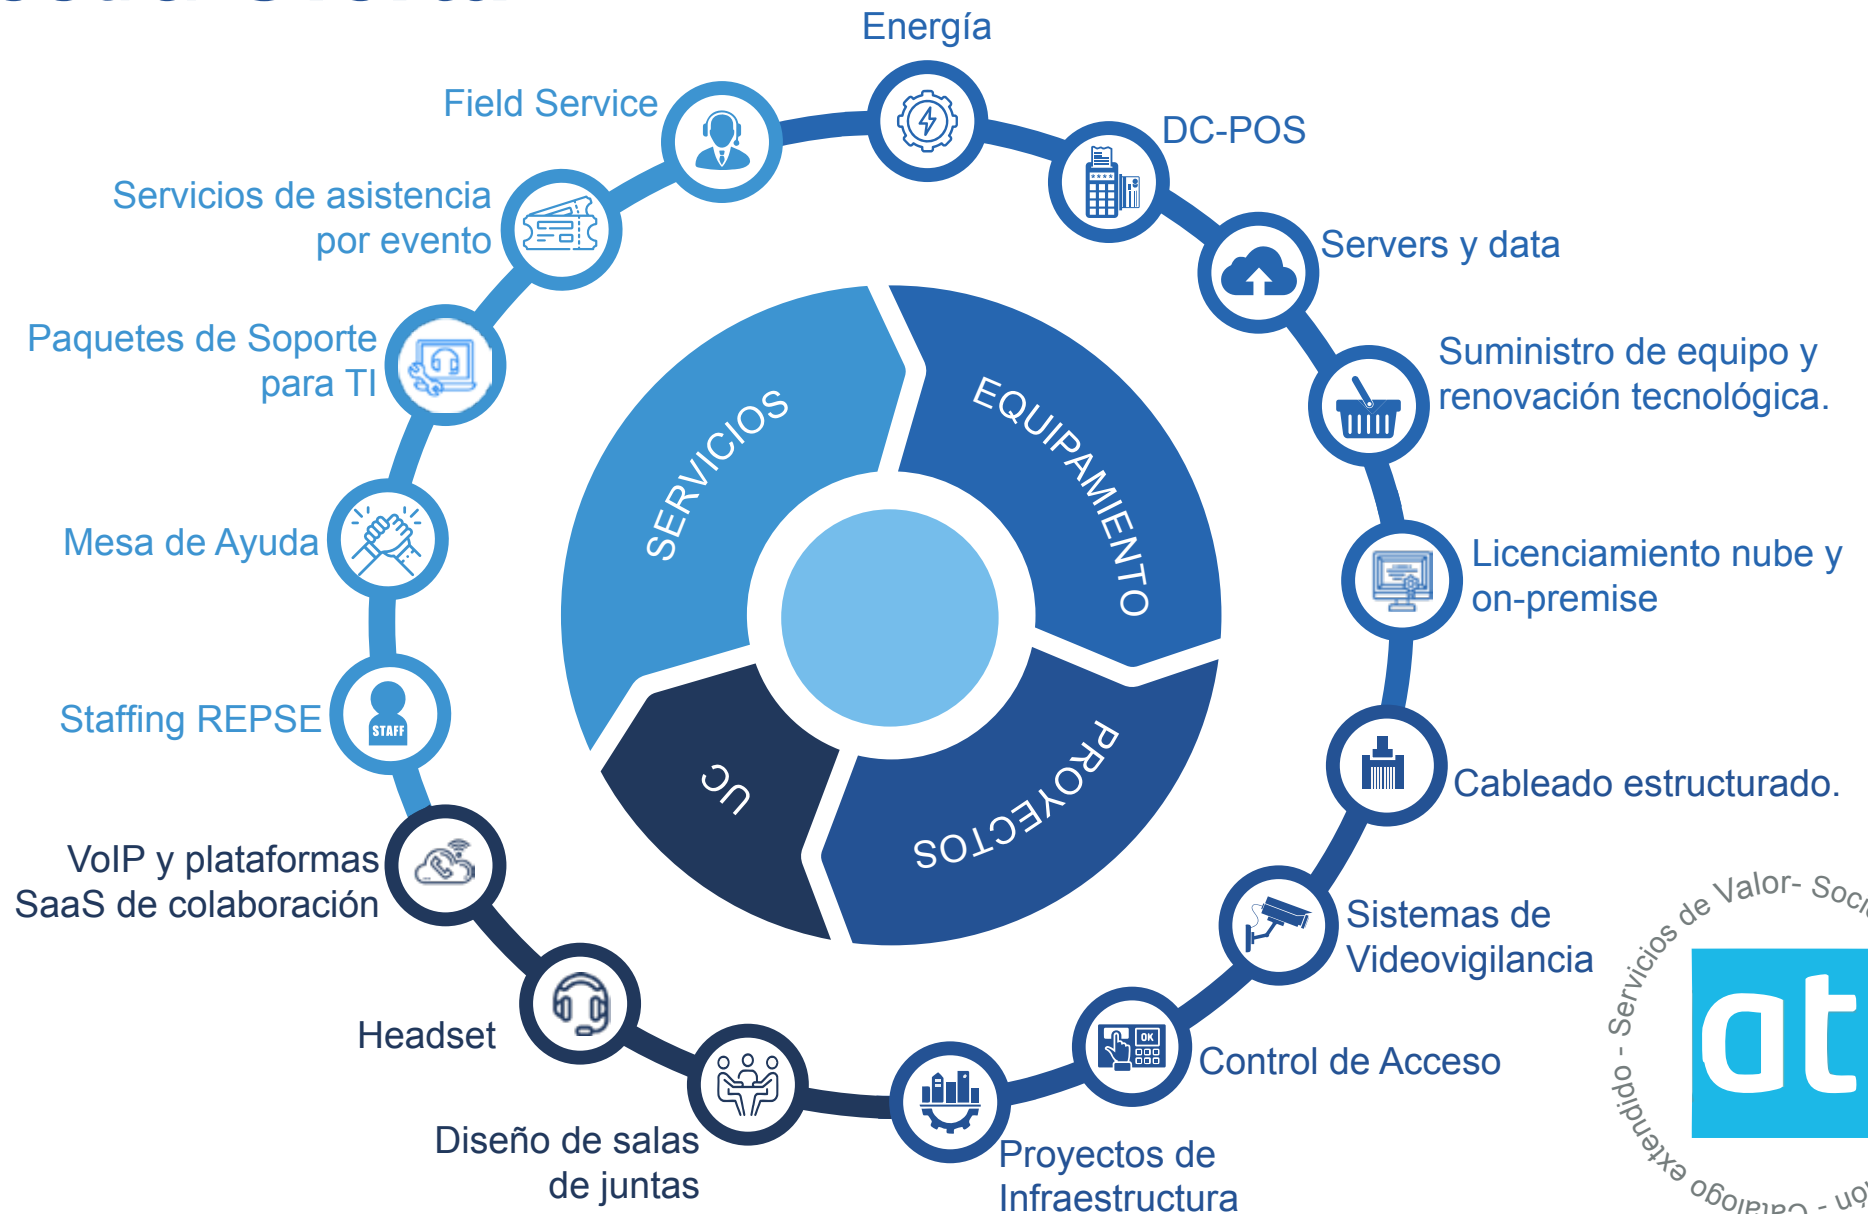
Energía

DC-POS

Servers y data

Suministro de equipo y renovación tecnológica.

Licenciamiento nube y on-premise

Cableado estructurado.

Sistemas de Videovigilancia

Control de Acceso

Proyectos de Infraestructura

Diseño de salas de juntas

Headset

VoIP y plataformas SaaS de colaboración

Staffing REPSE

STAFF

Mesa de Ayuda

Paquetes de Soporte para TI

Servicios de asistencia por evento

Field Service

SERVICIOS

EQUIPAMIENTO

PROYECTOS

UC

Servicios de Valor- Soc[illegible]

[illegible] - Catálogo extendido - Servicios

at